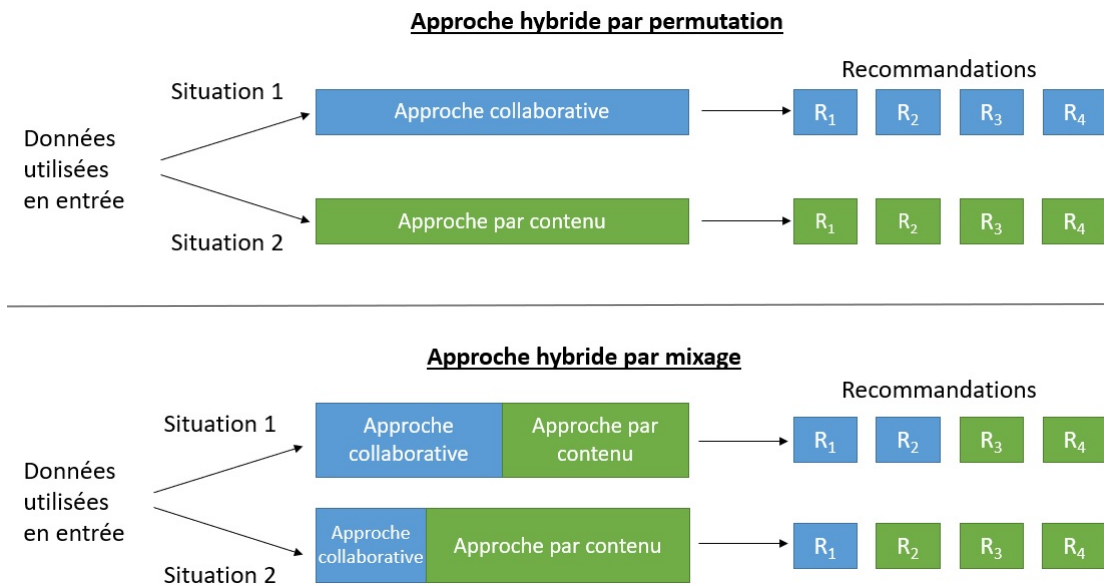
Approche hybride par permutation

Recommandations

Situation 1

Données utilisées en entrée

Approche collaborative

$R_1$ $R_2$ $R_3$ $R_4$

Approche par contenu

$R_1$ $R_2$ $R_3$ $R_4$

Situation 2

Approche hybride par mixage

Recommandations

Situation 1

Données utilisées en entrée

Approche collaborative

Approche par contenu

$R_1$ $R_2$ $R_3$ $R_4$

Approche collaborative

Approche par contenu

$R_1$ $R_2$ $R_3$ $R_4$

Situation 2